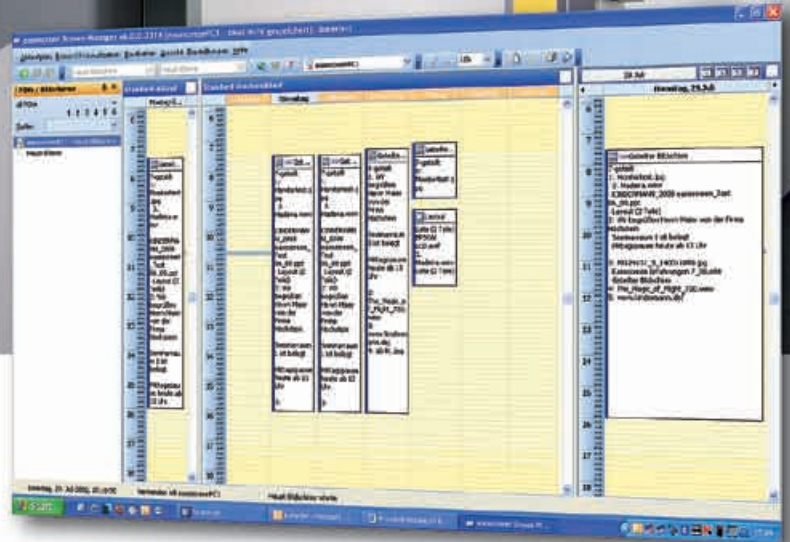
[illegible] Screen-Manager v6.0.0.2314 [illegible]

Dienstag

Dienstag, 29.Juli

29.Juli

Gelieferte Bildschirm

Logofeld

1. Hinterland.jpg

2. Madeira.wmv

Layout (2 Teile)

Das Layout ist leer

Werbespot

Erfahrungen

Geliefert Bildschirm

The_Magic_of_Flight_720.wmv

www.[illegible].de

8

9

10

11

12

13

14

15

16

17

18

Start

Standard-Wochenbild